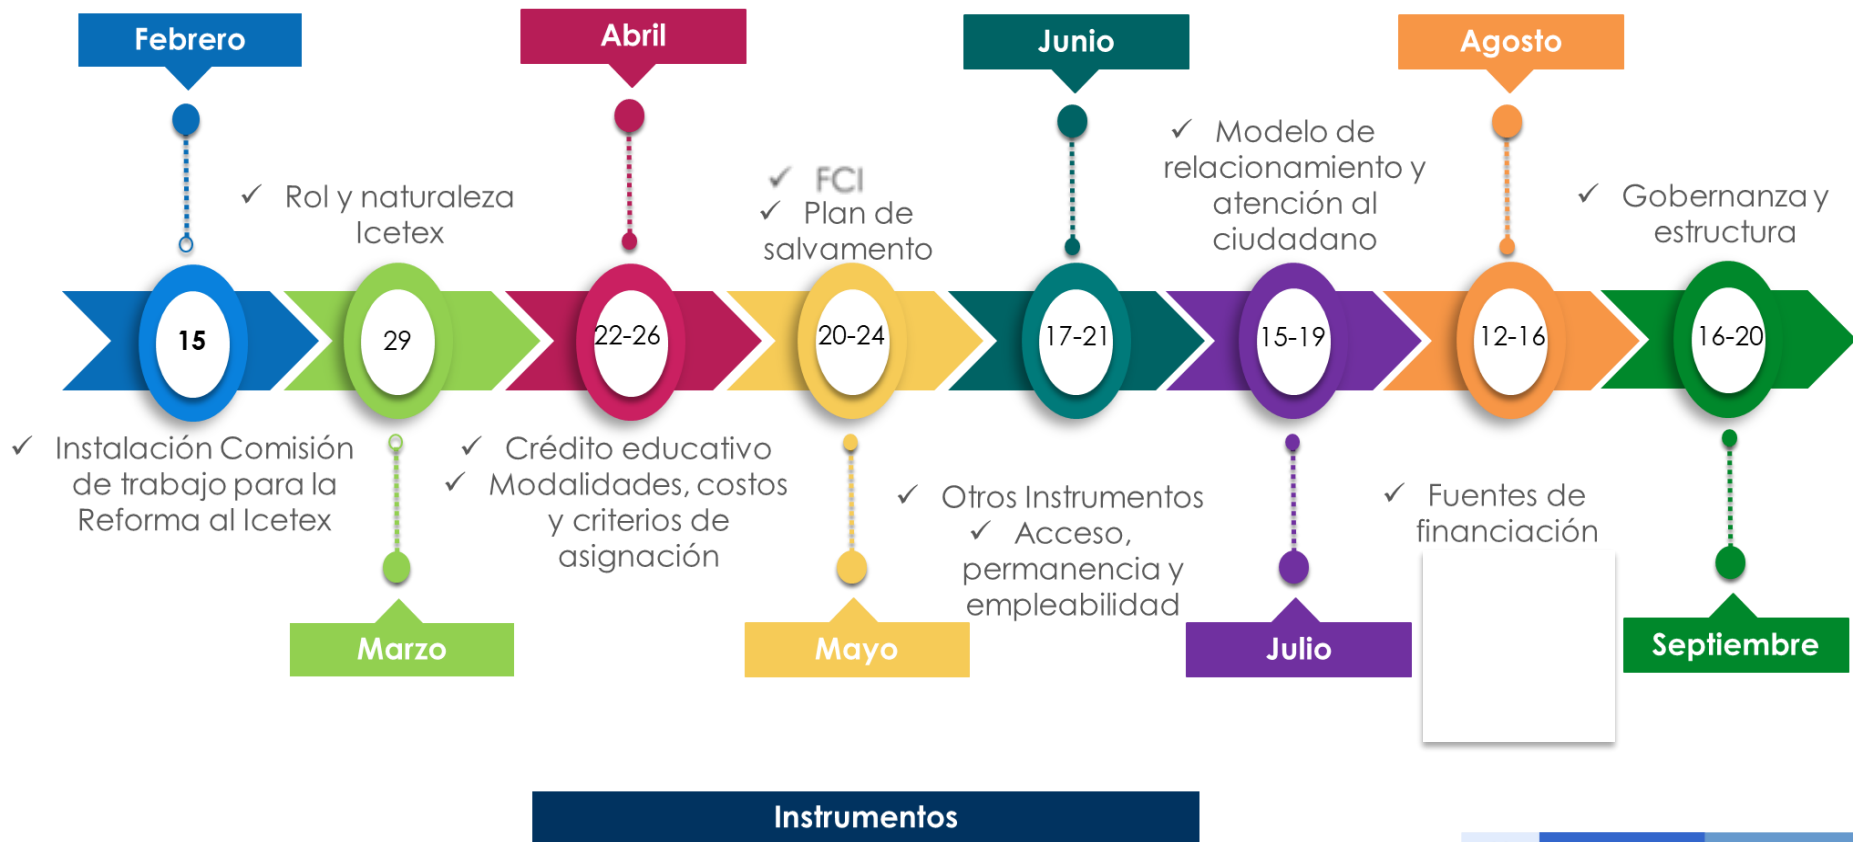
Febrero

Abril

Junio

Agosto

✓ Rol y naturaleza Icetex

✓ FCI
✓ Plan de salvamento

✓ Modelo de relacionamiento y atención al ciudadano

✓ Gobernanza y estructura

15

29

22-26

20-24

17-21

15-19

12-16

16-20

✓ Instalación Comisión de trabajo para la Reforma al Icetex

✓ Crédito educativo
✓ Modalidades, costos y criterios de asignación

✓ Otros Instrumentos
✓ Acceso, permanencia y empleabilidad

✓ Fuentes de financiación

Marzo

Mayo

Julio

Septiembre

Instrumentos